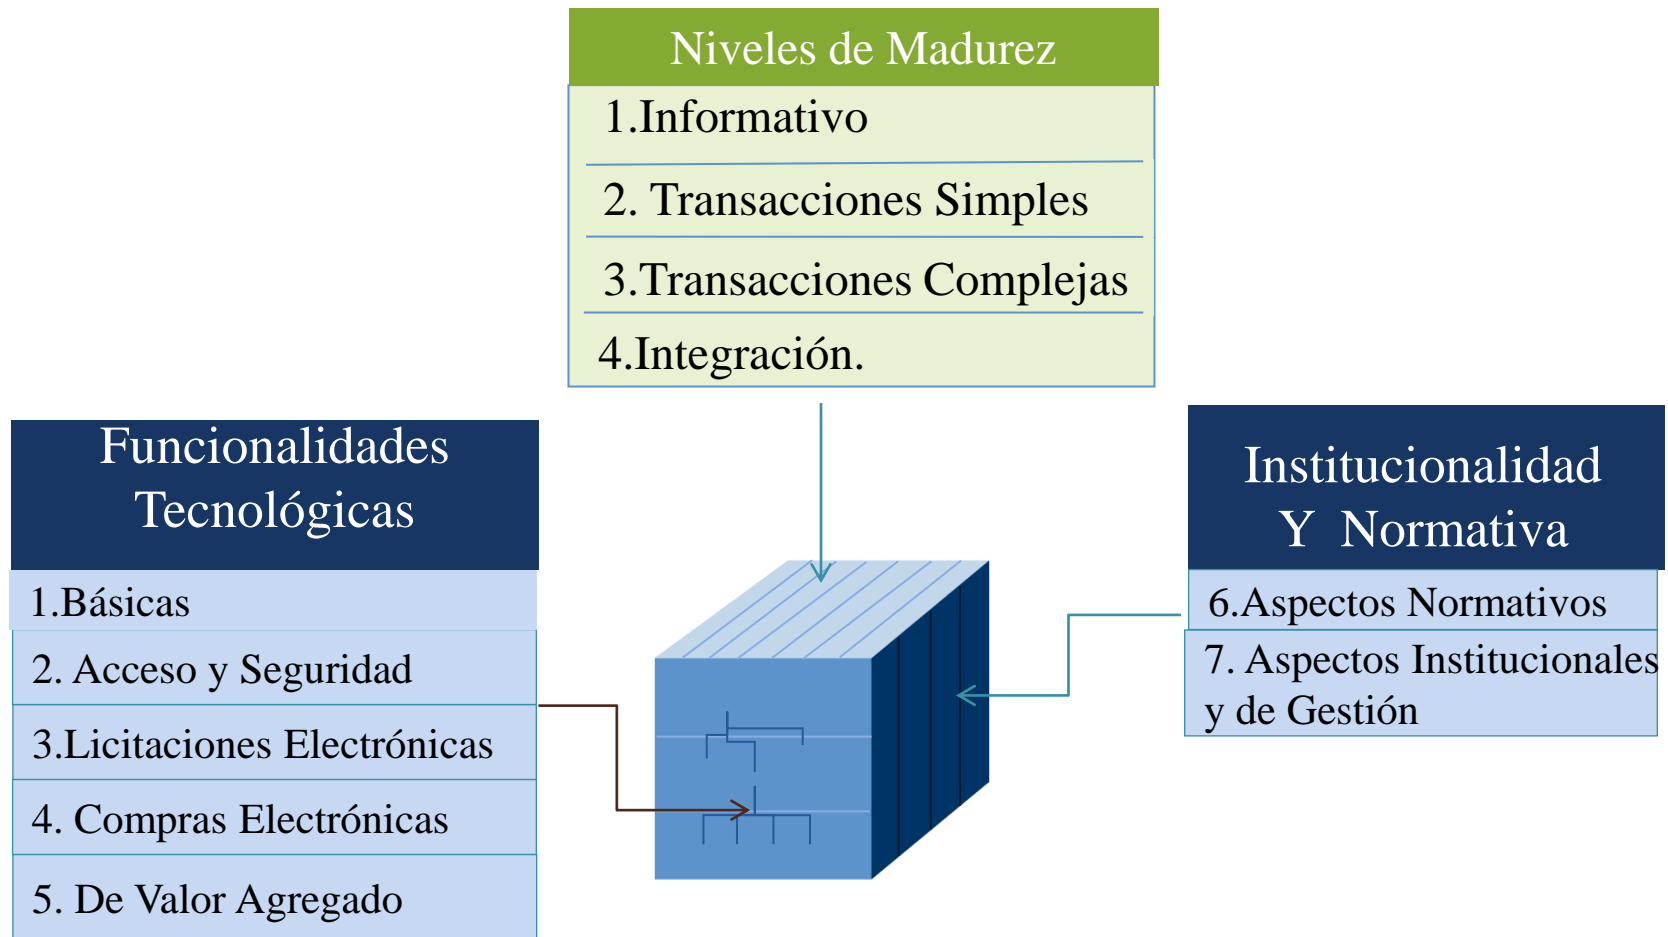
Niveles de Madurez

1.Informativo

2. Transacciones Simples

3.Transacciones Complejas

4.Integración.

Funcionalidades Tecnológicas

1.Básicas

2. Acceso y Seguridad

3.Licitaciones Electrónicas

4. Compras Electrónicas

5. De Valor Agregado

Institucionalidad Y Normativa

6.Aspectos Normativos

7. Aspectos Institucionales y de Gestión